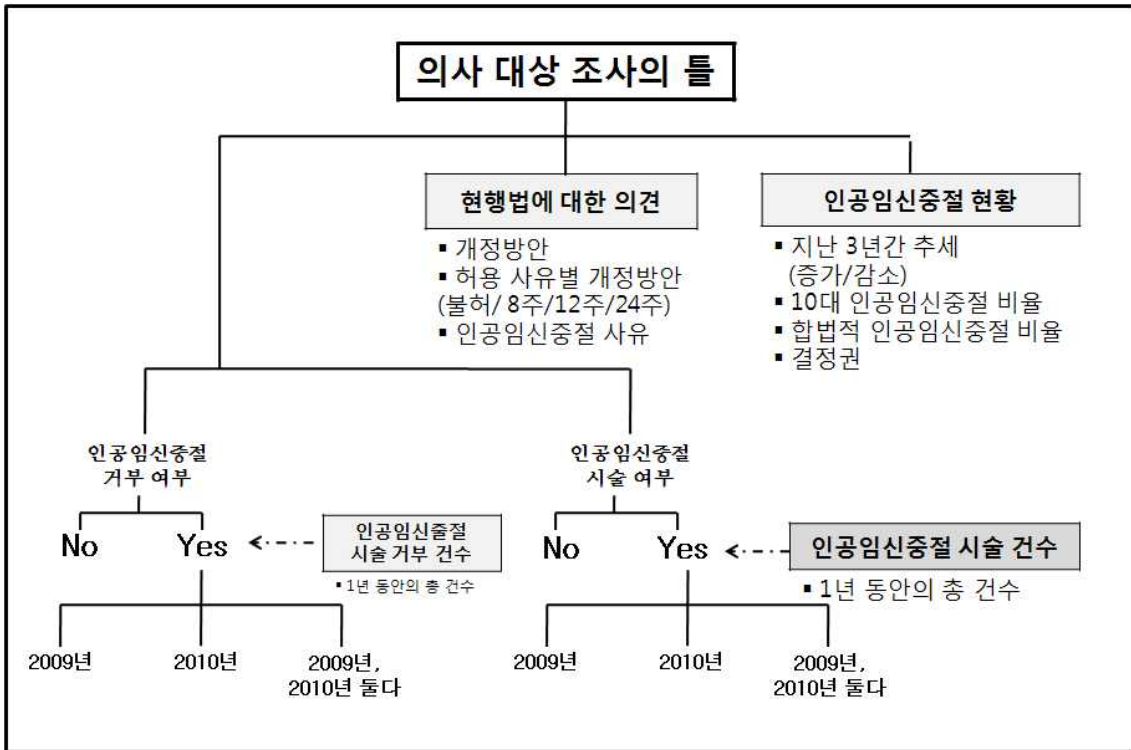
의사 대상 조사의 틀

현행법에 대한 의견

▪ 개정방안
▪ 허용 사유별 개정방안 (불허/ 8주/12주/24주)
▪ 인공임신중절 사유

인공임신중절 현황

▪ 지난 3년간 추세 (증가/감소)
▪ 10대 인공임신중절 비율
▪ 합법적 인공임신중절 비율
▪ 결정권

인공임신중절 거부 여부

No Yes

인공임신출절 시술 거부 건수

▪ 1년 동안의 총 건수

2009년 2010년 2009년, 2010년 둘다

인공임신중절 시술 여부

No Yes

인공임신중절 시술 건수

▪ 1년 동안의 총 건수

2009년 2010년 2009년, 2010년 둘다